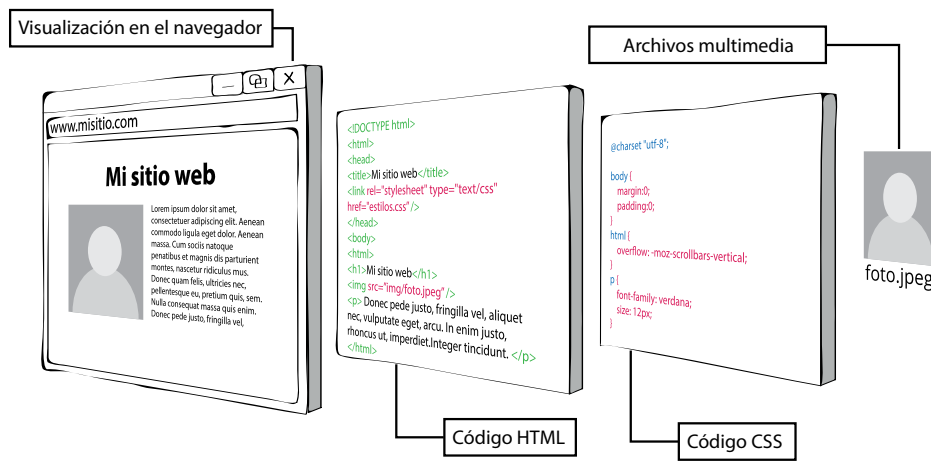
Visualización en el navegador

www.misitio.com

Mi sitio web

Lorem ipsum dolor sit amet, consectetuer adipiscing elit. Aenean commodo ligula eget dolor. Aenean massa. Cum sociis natoque penatibus et magnis dis parturient montes, nascetur ridiculus mus. Donec quam felis, ultricies nec, pellentesque eu, pretium quis, sem. Nulla consequat massa quis enim. Donec pede justo, fringilla vel,

<!DOCTYPE html>
<html>
<head>
<title>Mi sitio web</title>
<link rel="stylesheet" type="text/css" href="estilos.css" />
</head>
<body>
<html>
<h1>Mi sitio web</h1>
<img src="img/foto.jpeg" />
<p> Donec pede justo, fringilla vel, aliquet nec, vulputate eget, arcu. In enim justo, rhoncus ut, imperdiet.Integer tincidunt. </p>
</html>

@charset "utf-8";

body {
margin:0;
padding:0;
}
html {
overflow: -moz-scrollbars-vertical;
}
p {
font-family: verdana;
size: 12px;
}

Archivos multimedia

foto.jpeg

Código HTML

Código CSS